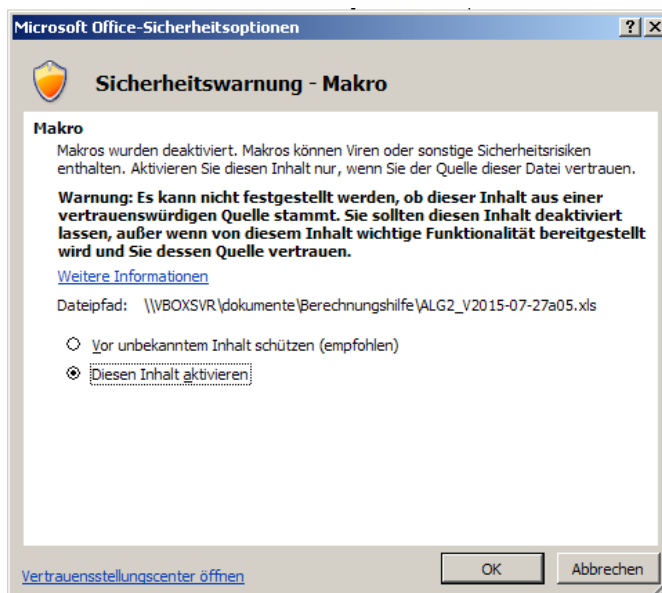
Microsoft Office-Sicherheitsoptionen

?

X

Sicherheitswarnung - Makro

Makro

Makros wurden deaktiviert. Makros können Viren oder sonstige Sicherheitsrisiken enthalten. Aktivieren Sie diesen Inhalt nur, wenn Sie der Quelle dieser Datei vertrauen.

Warnung: Es kann nicht festgestellt werden, ob dieser Inhalt aus einer vertrauenswürdigen Quelle stammt. Sie sollten diesen Inhalt deaktiviert lassen, außer wenn von diesem Inhalt wichtige Funktionalität bereitgestellt wird und Sie dessen Quelle vertrauen.

Weitere Informationen

Dateipfad: \\VBOXSVR\dokumente\Berechnungshilfe\ALG2_V2015-07-27a05.xls

Vor unbekanntem Inhalt schützen (empfohlen)

Diesen Inhalt aktivieren

Vertrauensstellungscenter öffnen

OK

Abbrechen